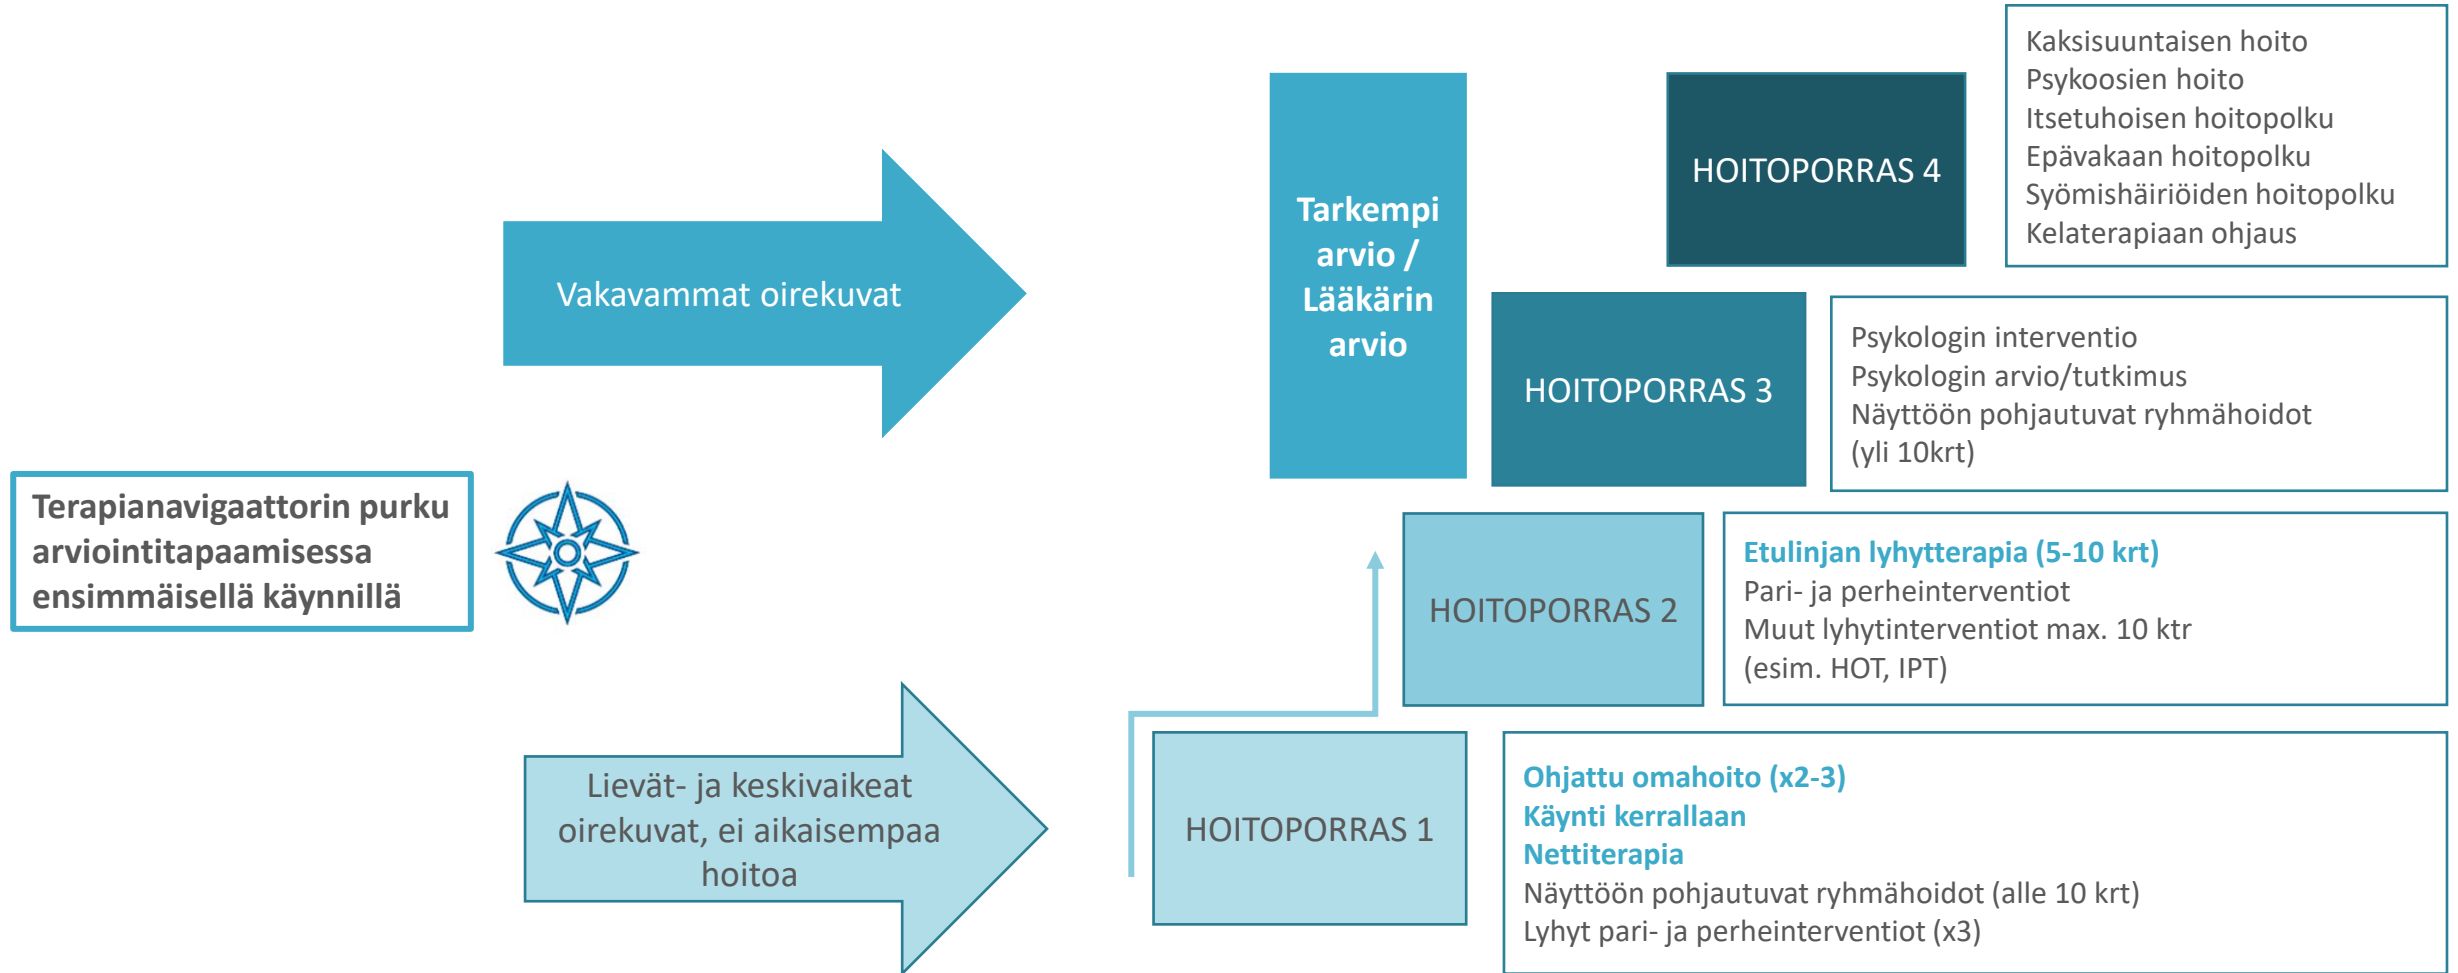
Terapianavigaattorin purku arviointitapaamisessa ensimmäisellä käynnillä

Vakavammat oirekuvat

Lievät- ja keskivaikeat oirekuvat, ei aikaisempaa hoitoa

Tarkempi arvio / Lääkärin arvio

HOITOPORRAS 4

Kaksisuuntaisen hoito
Psykoosien hoito
Itsetuhoisen hoitopolku
Epävakaan hoitopolku
Syömishäiriöiden hoitopolku
Kelaterapiaan ohjaus

HOITOPORRAS 3

Psykologin interventio
Psykologin arvio/tutkimus
Näyttöön pohjautuvat ryhmähoidot (yli 10krt)

HOITOPORRAS 2

Etulinjan lyhytterapia (5-10 krt)
Pari- ja perheinterventiot
Muut lyhytinterventiot max. 10 ktr (esim. HOT, IPT)

HOITOPORRAS 1

Ohjattu omahoito (x2-3)
Käynti kerrallaan
Nettiterapia
Näyttöön pohjautuvat ryhmähoidot (alle 10 krt)
Lyhyt pari- ja perheinterventiot (x3)